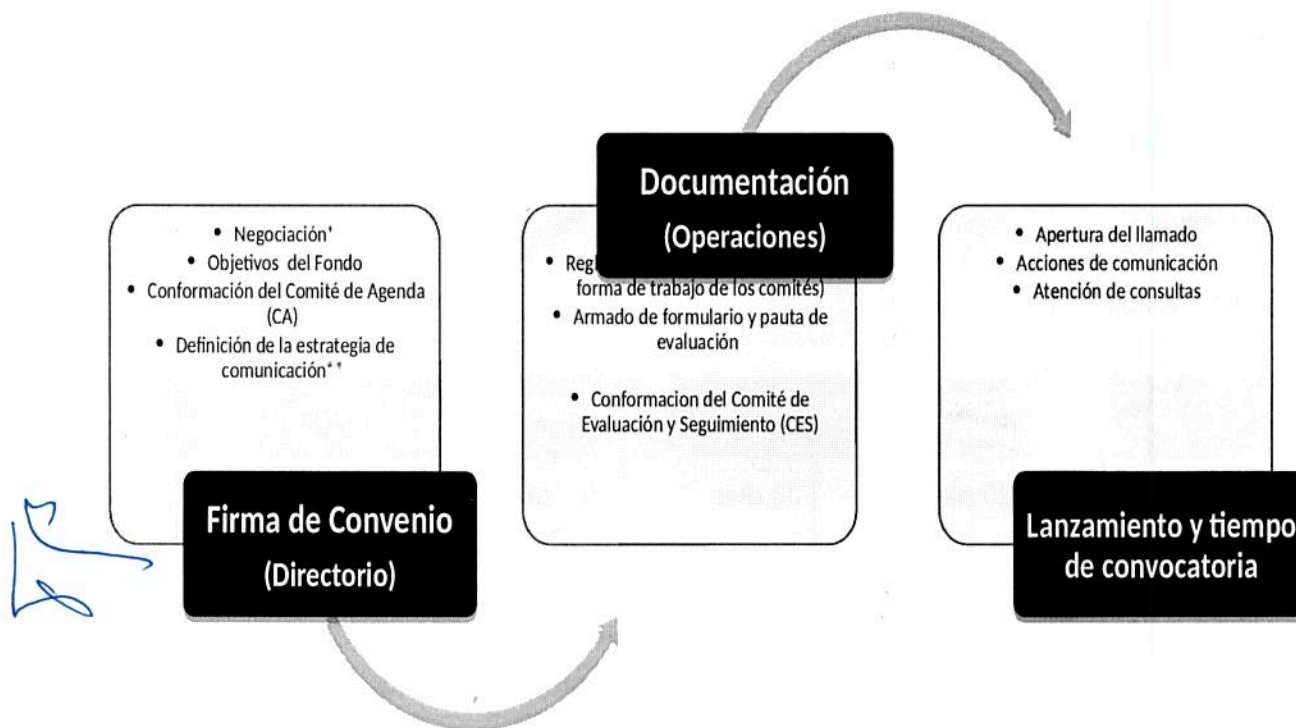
• Negociación*
• Objetivos del Fondo
• Conformación del Comité de Agenda (CA)
• Definición de la estrategia de comunicación**

Firma de Convenio
(Directorio)

Documentación
(Operaciones)

• Reg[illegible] forma de trabajo de los comités)
• Armado de formulario y pauta de evaluación

• Conformacion del Comité de Evaluación y Seguimiento (CES)

• Apertura del llamado
• Acciones de comunicación
• Atención de consultas

Lanzamiento y tiempo de convocatoria